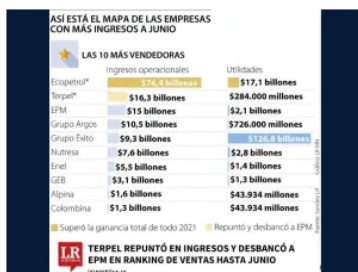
ASÍ ESTÁ EL MAPA DE LAS EMPRESAS CON MÁS INGRESOS A JUNIO

LAS 10 MÁS VENDEDORAS

| | Ingresos operacionales | Utilidades |
|---|---|---|
| Ecopetrol* | $76,4 billones | $17,1 billones |
| Terpel* | $16,3 billones | $284.000 millones |
| EPM | $15 billones | $2,1 billones |
| Grupo Argos | $10,5 billones | $726.000 millones |
| Grupo Éxito | $9,3 billones | $126,8 billones |
| Nutresa | $7,6 billones | $2,8 billones |
| Enel | $5,5 billones | $1,4 billones |
| GEB | $3,1 billones | $1,3 billones |
| Alpina | $1,6 billones | $43.934 millones |
| Colombina | $1,3 billones | $43.934 millones |

Superó la ganancia total de todo 2021 | Repuntó y desbancó a EPM

Gráfico: LR-GR

Fuente: Sondeo LR

LR

TERPEL REPUNTÓ EN INGRESOS Y DESBANCÓ A EPM EN RANKING DE VENTAS HASTA JUNIO

larepublica.co